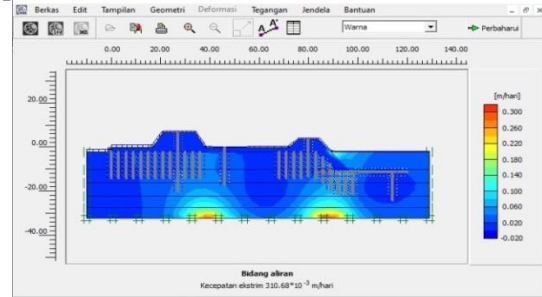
Berkas Edit Tampilan Geometri Deformasi Tegangan Jendela Bantuan

Warna

Perbaharui

0.00 20.00 40.00 60.00 80.00 100.00 120.00 140.00

20.00

0.00

-20.00

-40.00

[m/hari]
0.300
0.260
0.220
0.180
0.140
0.100
0.060
0.020
-0.020

Bidang aliran
Kecepatan ekstrim 310.68*10$^{-3}$ m/hari